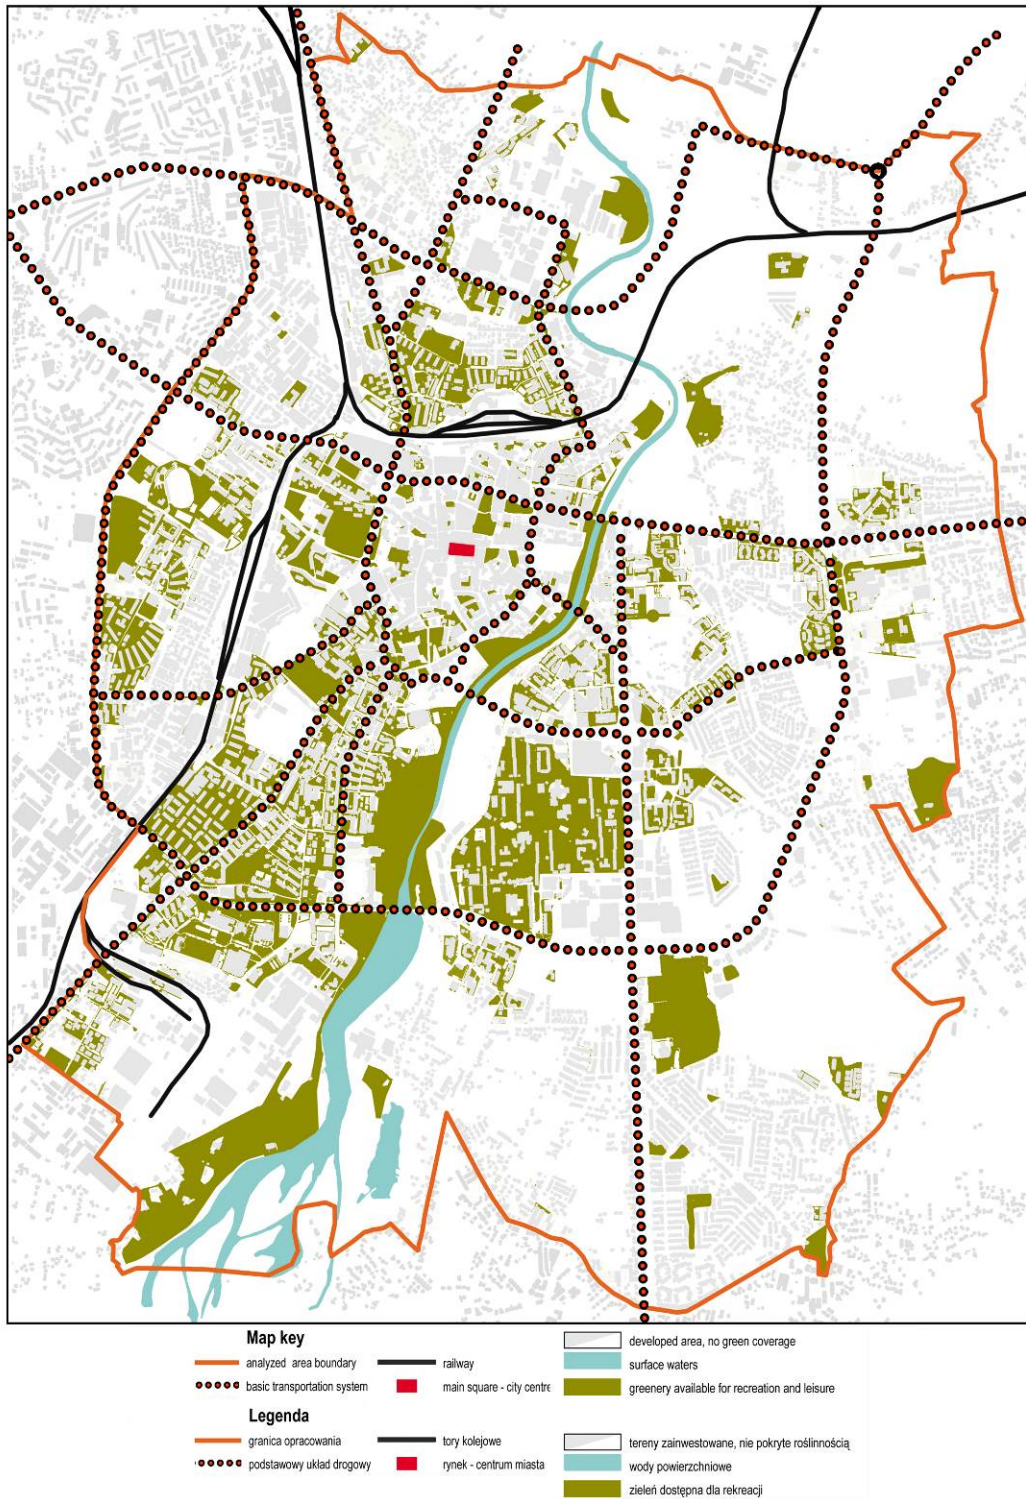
Map key

analyzed area boundary
basic transportation system
railway
main square - city centre
developed area, no green coverage
surface waters
greenery available for recreation and leisure

Legenda

granica opracowania
podstawowy układ drogowy
tory kolejowe
rynek - centrum miasta
tereny zainwestowane, nie pokryte roślinnością
wody powierzchniowe
zieleń dostępna dla rekreacji